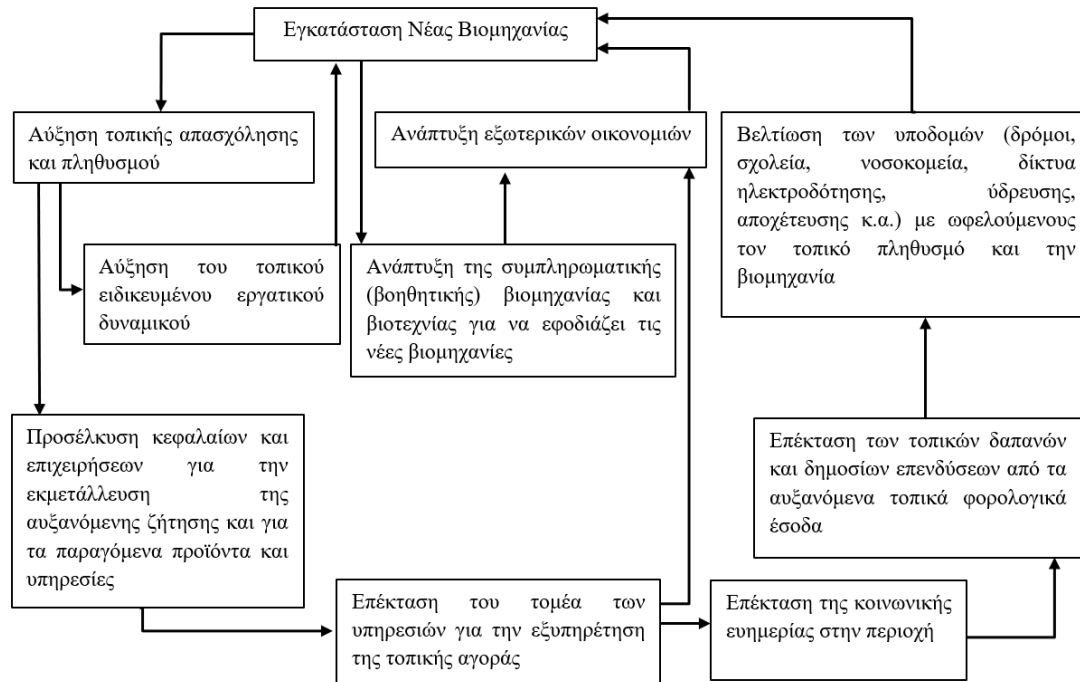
Εγκατάσταση Νέας Βιομηχανίας

Αύξηση τοπικής απασχόλησης και πληθυσμού

Ανάπτυξη εξωτερικών οικονομιών

Βελτίωση των υποδομών (δρόμοι, σχολεία, νοσοκομεία, δίκτυα ηλεκτροδότησης, ύδρευσης, αποχέτευσης κ.α.) με ωφελούμενους τον τοπικό πληθυσμό και την βιομηχανία

Αύξηση του τοπικού ειδικευμένου εργατικού δυναμικού

Ανάπτυξη της συμπληρωματικής (βοηθητικής) βιομηχανίας και βιοτεχνίας για να εφοδιάζει τις νέες βιομηχανίες

Προσέλκυση κεφαλαίων και επιχειρήσεων για την εκμετάλλευση της αυξανόμενης ζήτησης και για τα παραγόμενα προϊόντα και υπηρεσίες

Επέκταση των τοπικών δαπανών και δημοσίων επενδύσεων από τα αυξανόμενα τοπικά φορολογικά έσοδα

Επέκταση του τομέα των υπηρεσιών για την εξυπηρέτηση της τοπικής αγοράς

Επέκταση της κοινωνικής ευημερίας στην περιοχή